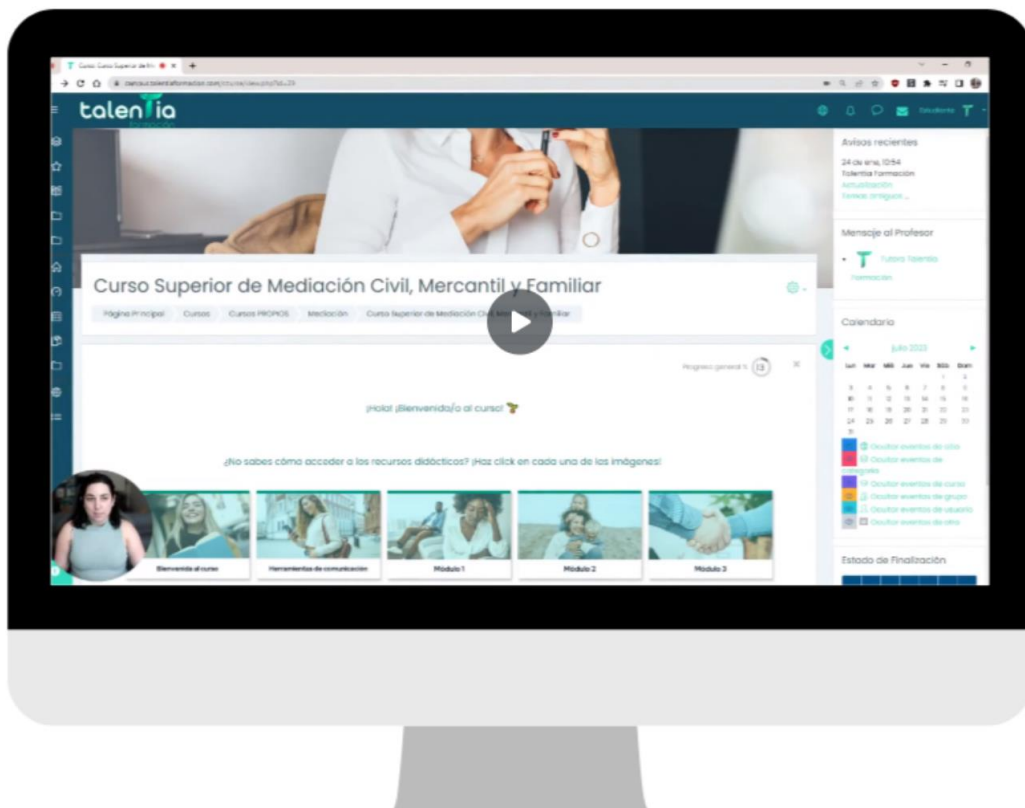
talentia
Formación

Curso Superior de Mediación Civil, Mercantil y Familiar

Página Principal   Cursos   Cursos PROPIOS   Mediación   Curso Superior de Mediación Civil, Mercantil y Familiar

Progreso general % 13

¡Hola! ¡Bienvenida/o al curso!

¿No sabes cómo acceder a los recursos didácticos? ¡Haz click en cada una de las imágenes!

Bienvenida al curso
Herramientas de comunicación
Módulo 1
Módulo 2
Módulo 3

Avisos recientes
24 de ene, 10:54
Talentia Formación
Actualización
Temas antiguos ...

Mensaje al Profesor
Tutora Talentia Formación

Calendario
julio 2023
Lun Mar Mié Jue Vie Sáb Dom

Ocultar eventos de sitio
Ocultar eventos de categoría
Ocultar eventos de curso
Ocultar eventos de grupo
Ocultar eventos de usuario
Ocultar eventos de otro

Estado de Finalización